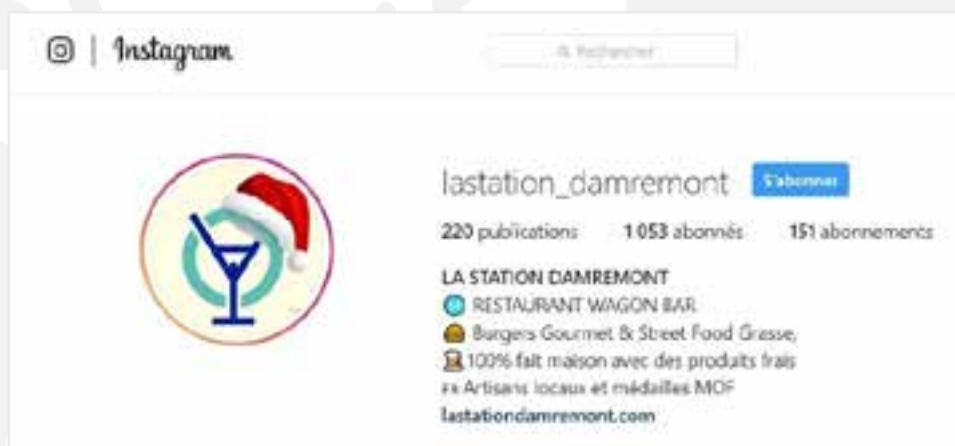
Instagram

Rechercher

lastation_damremont S'abonner

220 publications 1 053 abonnés 151 abonnements

LA STATION DAMREMONT
RESTAURANT WAGON BAR
Burgers Gourmet & Street Food Grasse,
100% fait maison avec des produits frais
ex Artisans locaux et médailles MOF
lastationdamremont.com